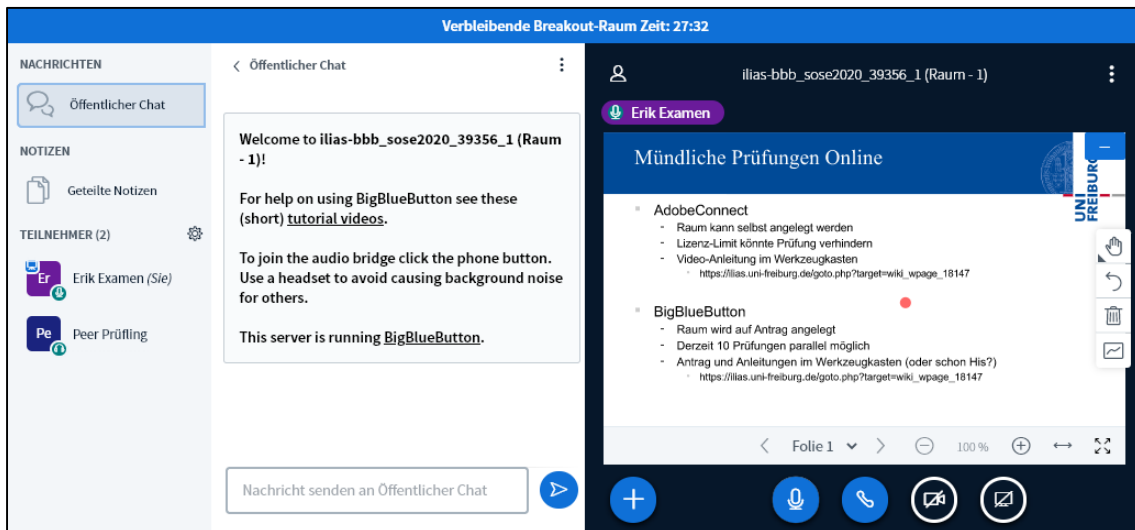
Verbleibende Breakout-Raum Zeit: 27:32

NACHRICHTEN

Öffentlicher Chat

NOTIZEN

Geteilte Notizen

TEILNEHMER (2)

Er Erik Examen (Sie)

Pe Peer Prüfling

< Öffentlicher Chat

Welcome to ilias-bbb_sose2020_39356_1 (Raum - 1)!

For help on using BigBlueButton see these (short) tutorial videos.

To join the audio bridge click the phone button. Use a headset to avoid causing background noise for others.

This server is running BigBlueButton.

Nachricht senden an Öffentlicher Chat

ilias-bbb_sose2020_39356_1 (Raum - 1)

Erik Examen

Mündliche Prüfungen Online

UNI FREIBURG

AdobeConnect
- Raum kann selbst angelegt werden
- Lizenz-Limit könnte Prüfung verhindern
- Video-Anleitung im Werkzeugkasten
 https://ilias.uni-freiburg.de/goto.php?target=wiki_wpage_18147

BigBlueButton
- Raum wird auf Antrag angelegt
- Derzeit 10 Prüfungen parallel möglich
- Antrag und Anleitungen im Werkzeugkasten (oder schon His?)
 https://ilias.uni-freiburg.de/goto.php?target=wiki_wpage_18147

Folie 1 100 %